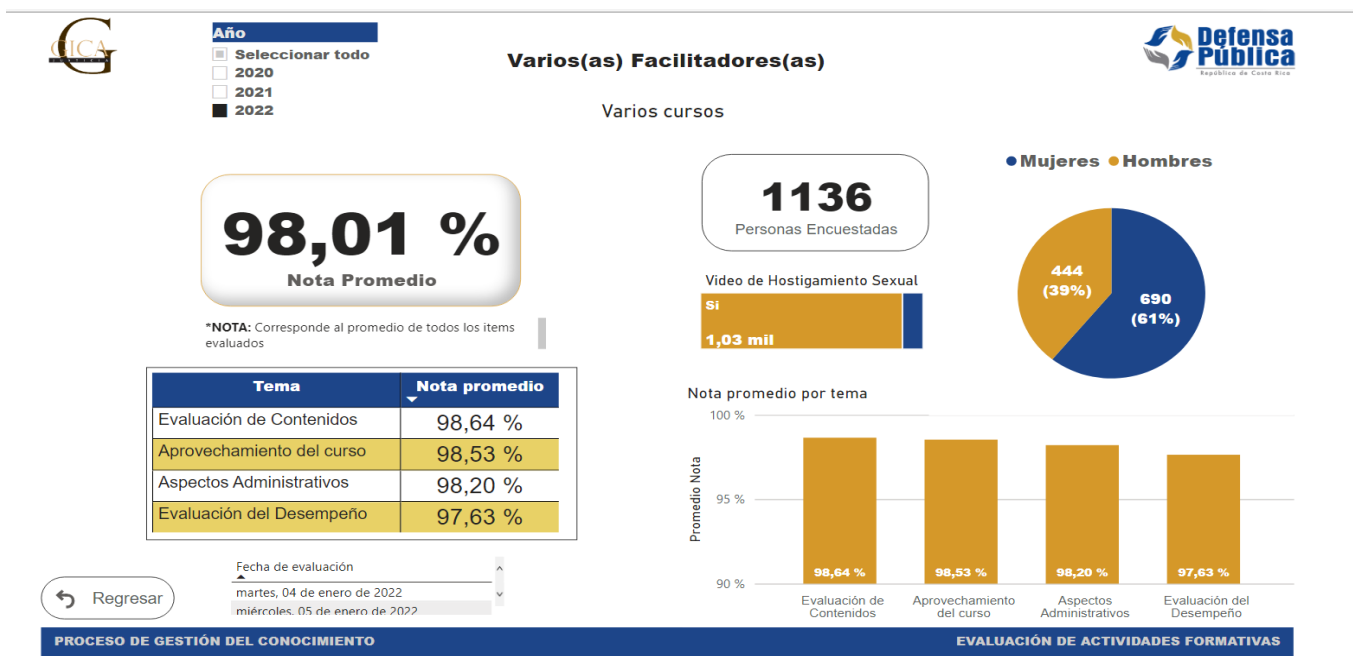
GICA

Año
Seleccionar todo
2020
2021
2022

Varios(as) Facilitadores(as)

Varios cursos

Defensa Pública
República de Costa Rica

98,01 %
Nota Promedio

*NOTA: Corresponde al promedio de todos los items evaluados

| Tema | Nota promedio |
|---|---|
| Evaluación de Contenidos | 98,64 % |
| Aprovechamiento del curso | 98,53 % |
| Aspectos Administrativos | 98,20 % |
| Evaluación del Desempeño | 97,63 % |

Fecha de evaluación
martes, 04 de enero de 2022
miércoles, 05 de enero de 2022

Regresar

1136
Personas Encuestadas

Video de Hostigamiento Sexual
Si
1,03 mil

Mujeres Hombres
444 (39%)
690 (61%)

Nota promedio por tema
100 %
95 %
90 %
Promedio Nota
98,64 %
98,53 %
98,20 %
97,63 %
Evaluación de Contenidos
Aprovechamiento del curso
Aspectos Administrativos
Evaluación del Desempeño

PROCESO DE GESTIÓN DEL CONOCIMIENTO
EVALUACIÓN DE ACTIVIDADES FORMATIVAS